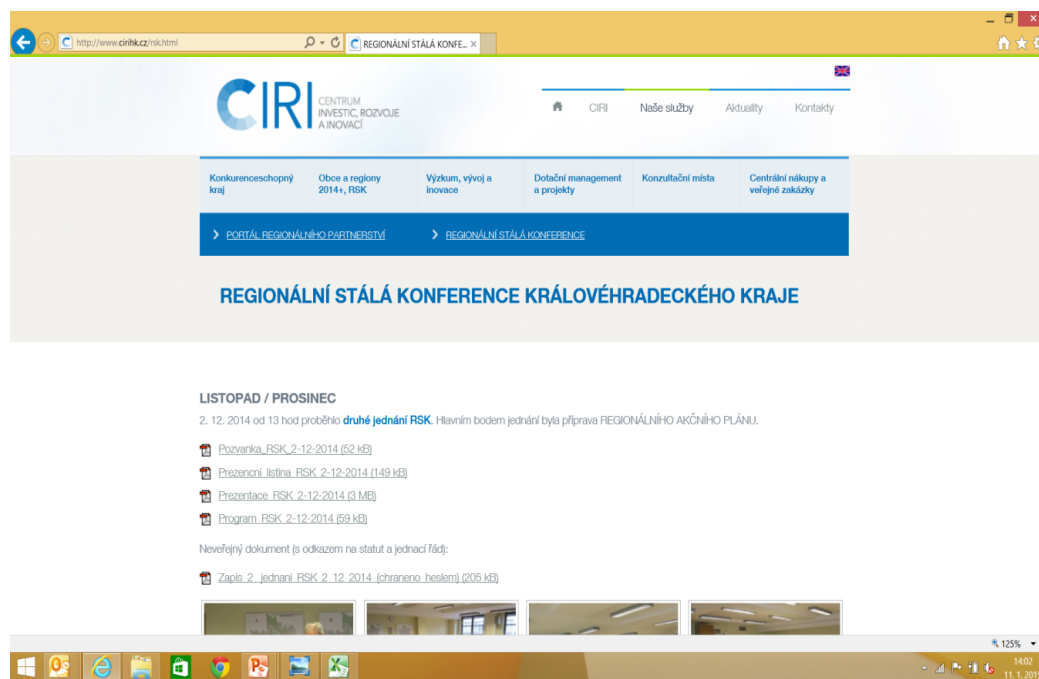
http://www.cirihk.cz/rsk.html

REGIONÁLNÍ STÁLÁ KONFE... ×

CIRI CENTRUM INVESTIC, ROZVOJE A INOVACÍ

CIRI Naše služby Aktuality Kontakty

Konkurenceschopný kraj | Obce a regiony 2014+, RSK | Výzkum, vývoj a inovace | Dotační management a projekty | Konzultační místa | Centrální nákupy a veřejné zakázky

> PORTÁL REGIONÁLNÍHO PARTNERSTVÍ > REGIONÁLNÍ STÁLÁ KONFERENCE

REGIONÁLNÍ STÁLÁ KONFERENCE KRÁLOVÉHRADECKÉHO KRAJE

LISTOPAD / PROSINEC

2. 12. 2014 od 13 hod proběhlo druhé jednání RSK. Hlavním bodem jednání byla příprava REGIONÁLNÍHO AKČNÍHO PLÁNU.

Pozvanka_RSK_2-12-2014 (52 kB)

Prezencni_listina_RSK_2-12-2014 (149 kB)

Prezentace_RSK_2-12-2014 (3 MB)

Program_RSK_2-12-2014 (59 kB)

Neveřejný dokument (s odkazem na statut a jednací řád):

Zapis_2_jednani_RSK_2_12_2014_(chraneno_heslem) (205 kB)

125%

14:02
11. 1. 201